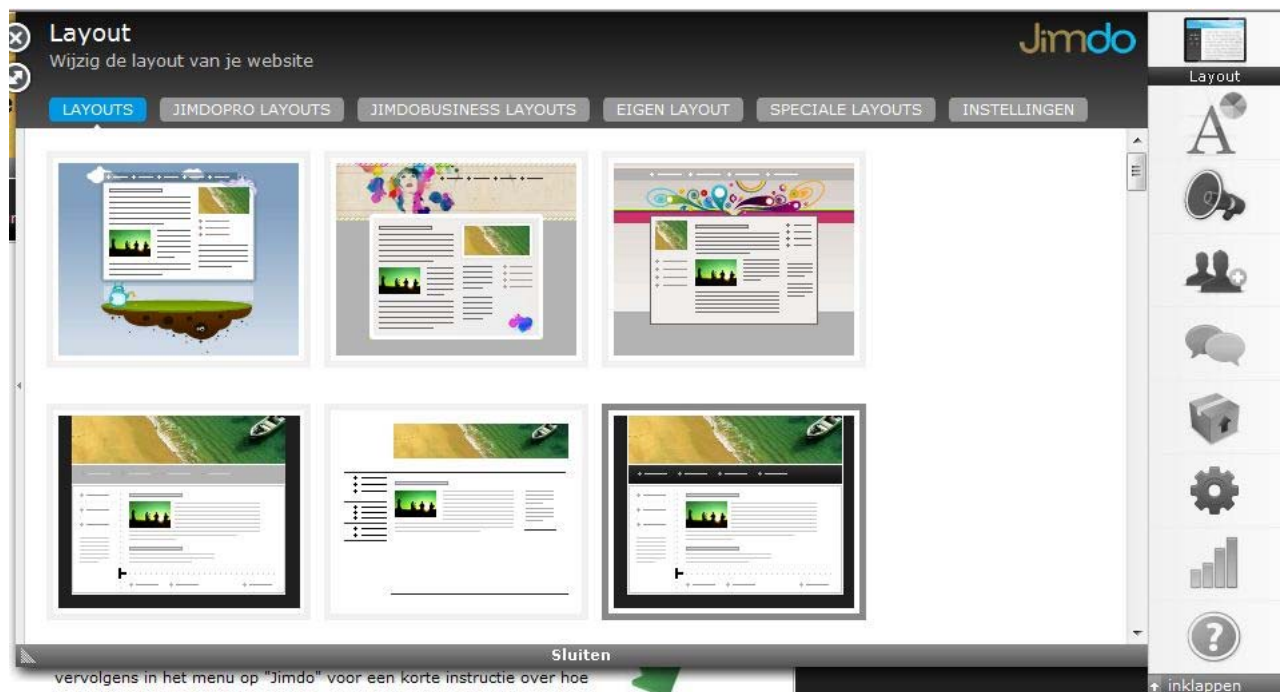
Layout
Wijzig de layout van je website

Jimdo

LAYOUTS JIMDOPRO LAYOUTS JIMDOBUSINESS LAYOUTS EIGEN LAYOUT SPECIALE LAYOUTS INSTELLINGEN

Layout

Sluiten

vervolgens in het menu op "Jimdo" voor een korte instructie over hoe

inklappen